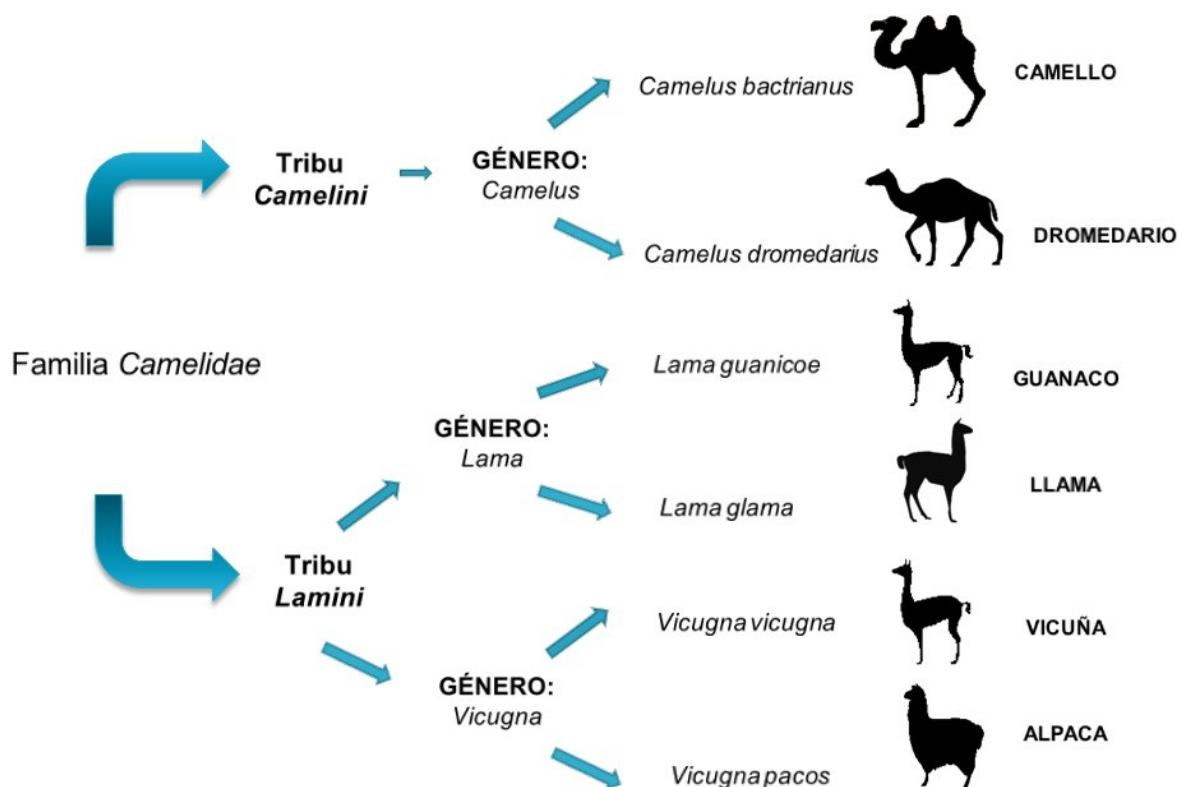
Familia *Camelidae*

**Tribu *Camelini***

**GÉNERO:** *Camelus*

*Camelus bactrianus* CAMELLO

*Camelus dromedarius* DROMEDARIO

**Tribu *Lamini***

**GÉNERO:** *Lama*

*Lama guanicoe* GUANACO

*Lama glama* LLAMA

**GÉNERO:** *Vicugna*

*Vicugna vicugna* VICUÑA

*Vicugna pacos* ALPACA